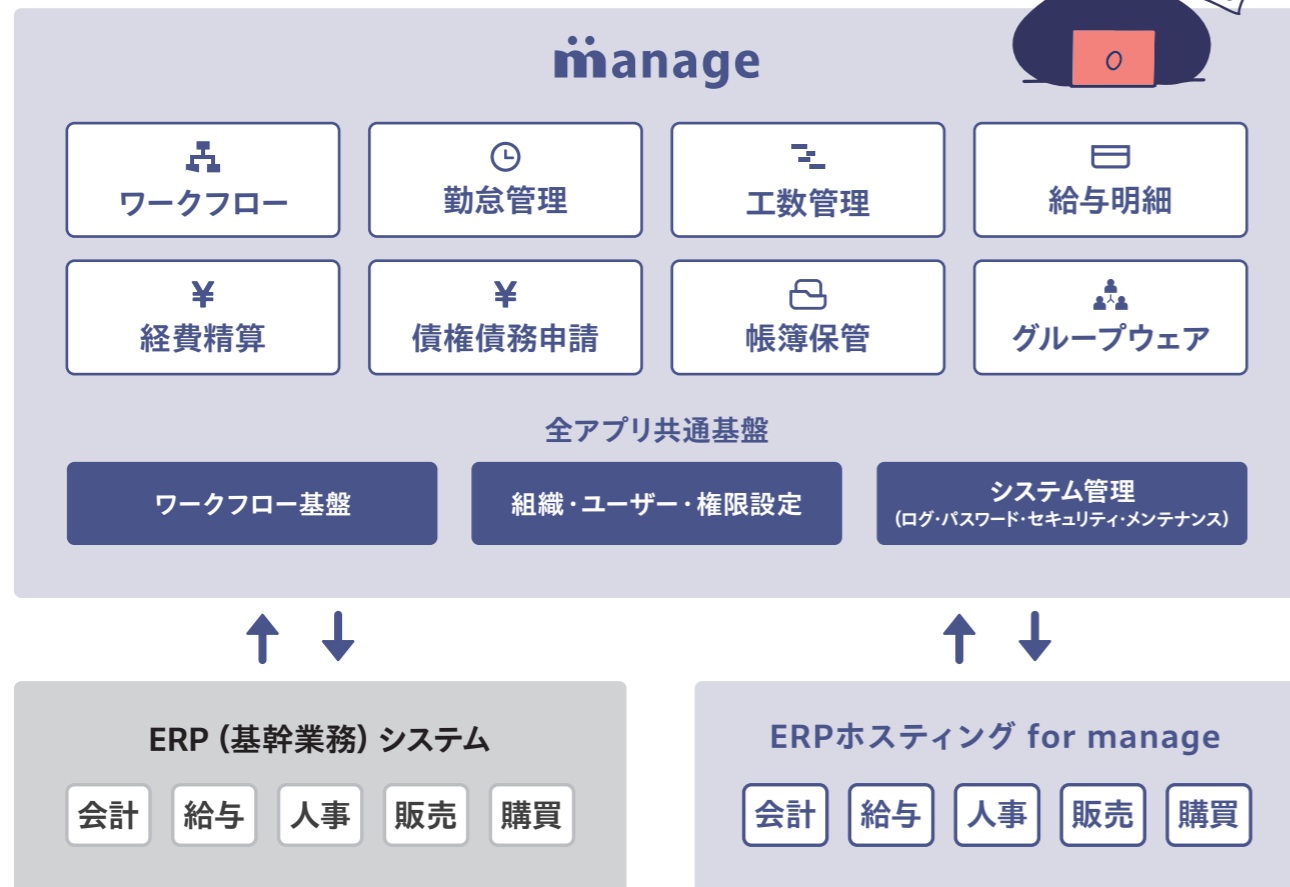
manage

ワークフロー

勤怠管理

工数管理

給与明細

¥
経費精算

¥
債権債務申請

帳簿保管

グループウェア

全アプリ共通基盤

ワークフロー基盤

組織・ユーザー・権限設定

システム管理
(ログ・パスワード・セキュリティ・メンテナンス)

ERP (基幹業務) システム

| 会計 | 給与 | 人事 | 販売 | 購買 |
|---|---|---|---|---|

ERPホスティング for manage

| 会計 | 給与 | 人事 | 販売 | 購買 |
|---|---|---|---|---|